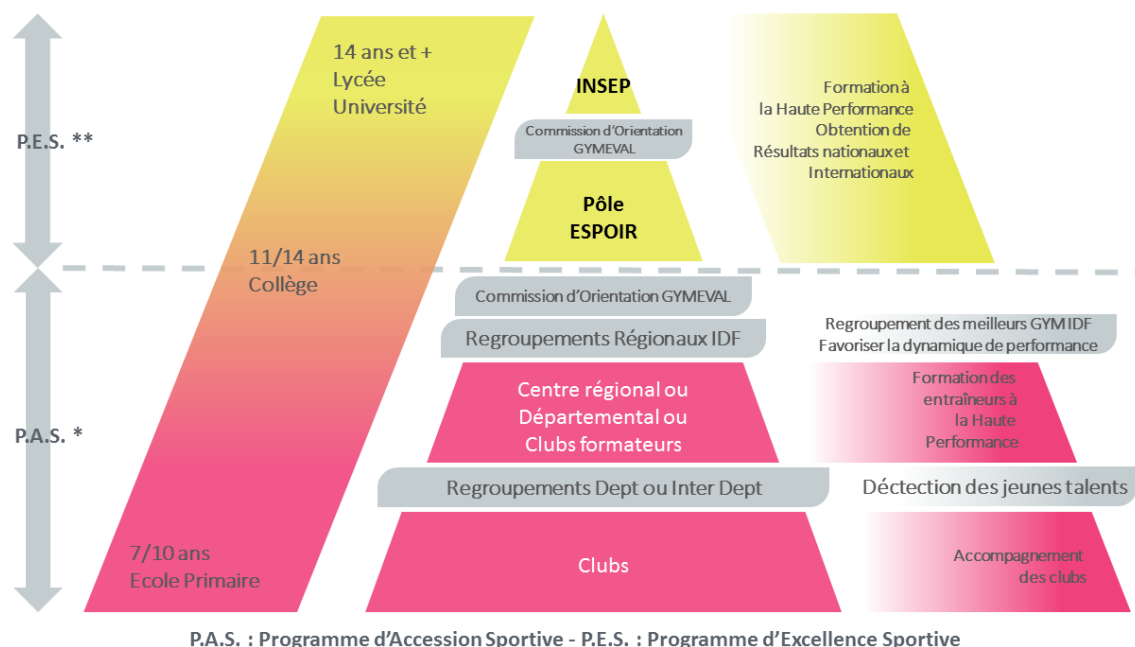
P.E.S. **

P.A.S. *

14 ans et +
Lycée
Université

11/14 ans
Collège

7/10 ans
Ecole Primaire

INSEP

Commission d'Orientation GYMEVAL

Pôle ESPOIR

Formation à la Haute Performance
Obtention de Résultats nationaux et Internationaux

Commission d'Orientation GYMEVAL

Regroupements Régionaux IDF

Regroupement des meilleurs GYM IDF
Favoriser la dynamique de performance

Centre régional ou Départemental ou Clubs formateurs

Formation des entraîneurs à la Haute Performance

Regroupements Dept ou Inter Dept

Déctection des jeunes talents

Clubs

Accompagnement des clubs

P.A.S. : Programme d'Accession Sportive - P.E.S. : Programme d'Excellence Sportive